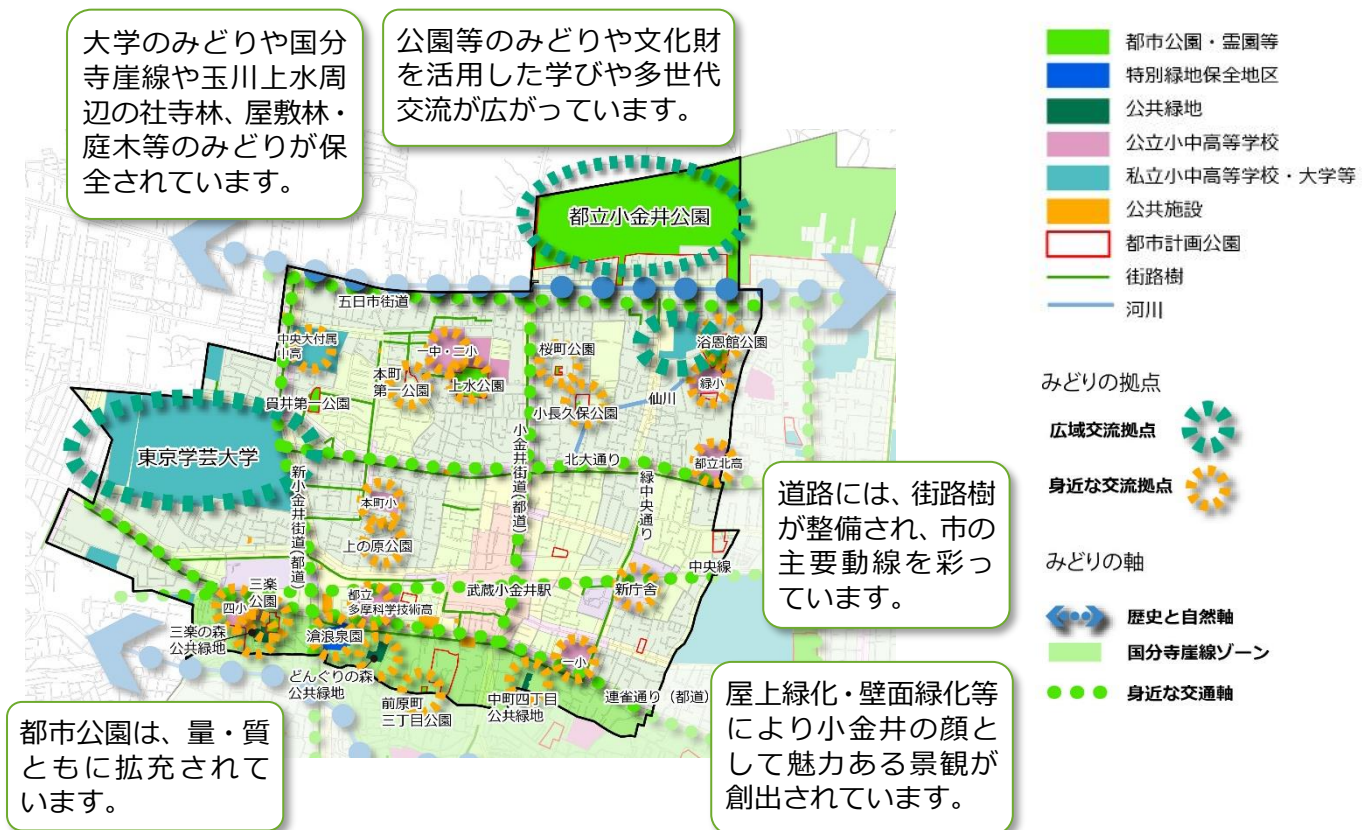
大学のみどりや国分寺崖線や玉川上水周辺の社寺林、屋敷林・庭木等のみどりが保全されています。

公園等のみどりや文化財を活用した学びや多世代交流が広がっています。

都市公園・霊園等
特別緑地保全地区
公共緑地
公立小中高等学校
私立小中高等学校・大学等
公共施設
都市計画公園
街路樹
河川

都立小金井公園
五日市街道
中央大付属高
一中・二小
本町第一公園
上水公園
桜町公園
浴恩館公園
緑小
小長久保公園
仙川
貫井第一公園
東京学芸大学
小金井街道(都道)
北大通り
都立北高
緑中央通り
新小金井街道(都道)
本町小
上の原公園
三楽公園
四小
都立多摩科学技術高
武蔵小金井駅
新庁舎
中央線
三楽の森公共緑地
滄浪泉園
どんぐりの森公共緑地
一小
前原町三丁目公園
中町四丁目公共緑地
連雀通り(都道)

みどりの拠点
広域交流拠点
身近な交流拠点

道路には、街路樹が整備され、市の主要動線を彩っています。

みどりの軸
歴史と自然軸
国分寺崖線ゾーン
身近な交通軸

屋上緑化・壁面緑化等により小金井の顔として魅力ある景観が創出されています。

都市公園は、量・質ともに拡充されています。